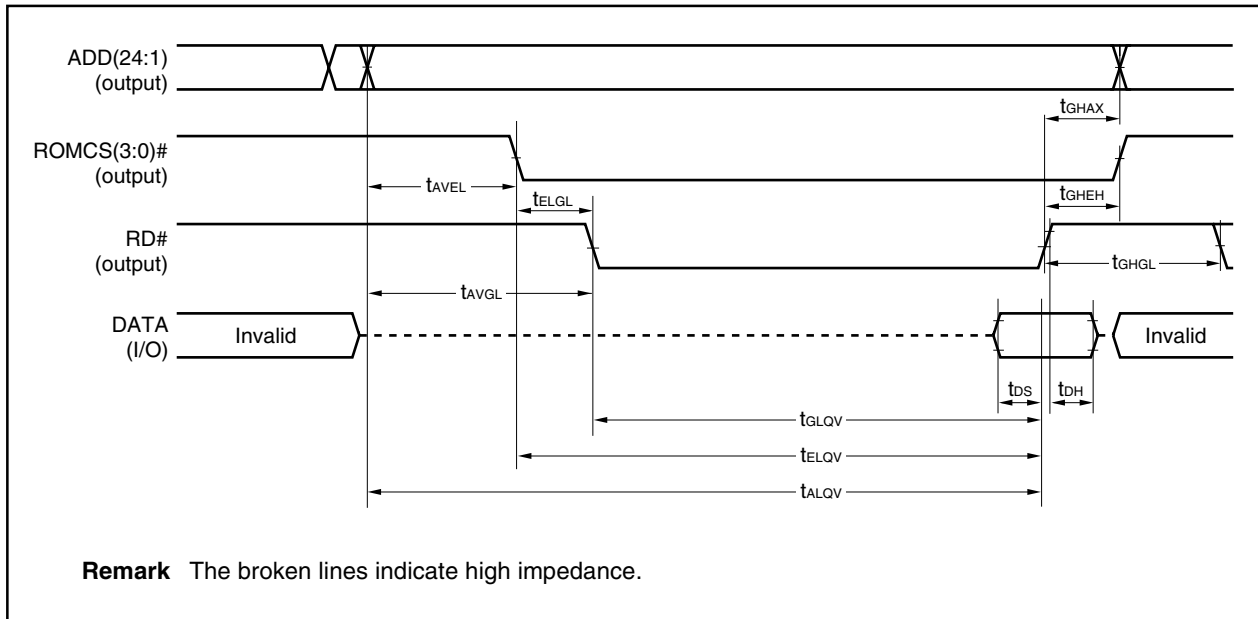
ADD(24:1)
(output)

$t_{GHAX}$

ROMCS(3:0)#
(output)

$t_{AVEL}$

$t_{GHEH}$

$t_{ELGL}$

RD#
(output)

$t_{GHGL}$

$t_{AVGL}$

DATA
(I/O)

Invalid

Invalid

$t_{DS}$

$t_{DH}$

$t_{GLQV}$

$t_{ELQV}$

$t_{ALQV}$

**Remark** The broken lines indicate high impedance.